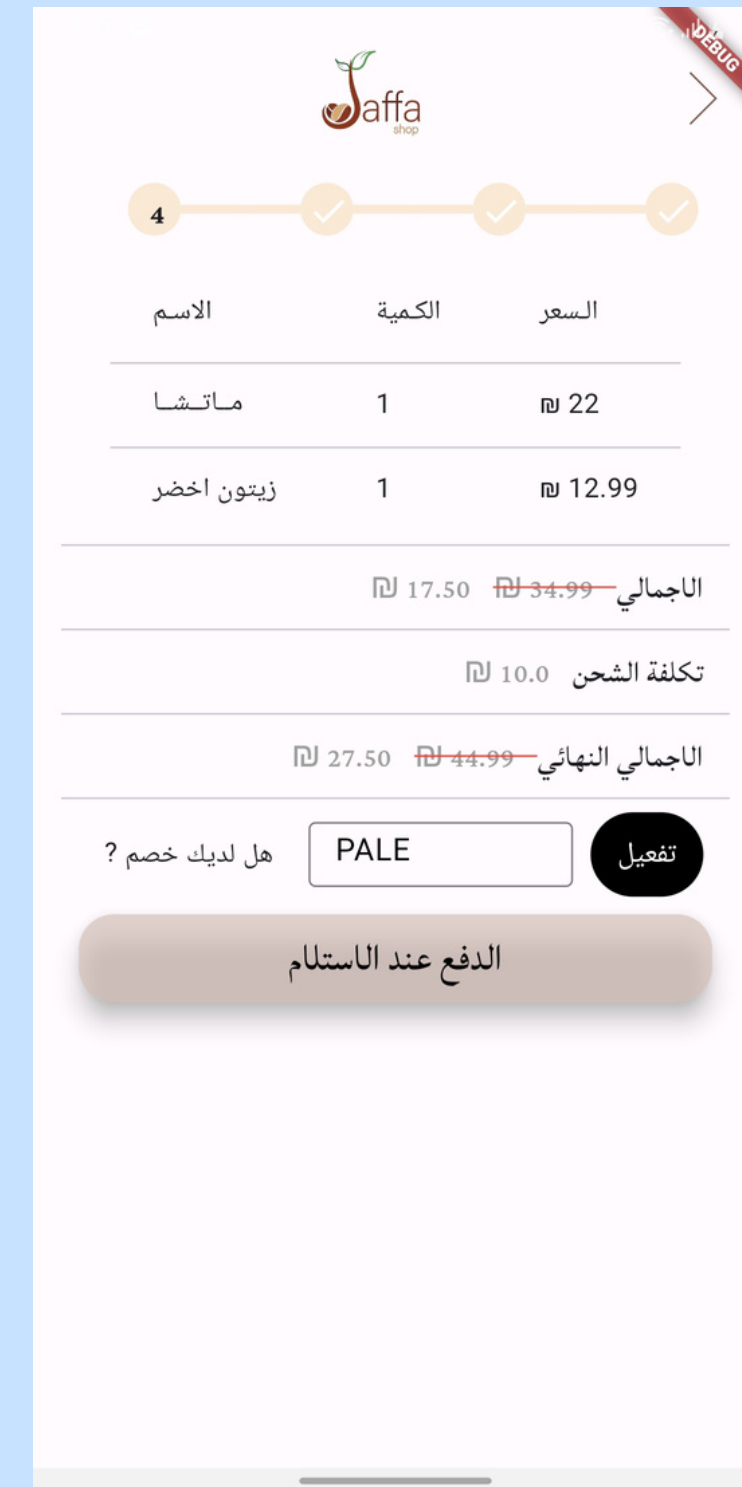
DEBUG

Jaffa shop

4

| السعر | الكمية | الاسم |
|---|---|---|
| 22 ₪ | 1 | مــاتــشــا |
| 12.99 ₪ | 1 | زيتون اخضر |

الاجمالي ~~34.99 ₪~~ 17.50 ₪

تكلفة الشحن 10.0 ₪

الاجمالي النهائي ~~44.99 ₪~~ 27.50 ₪

هل لديك خصم ؟ PALE تفعيل

الدفع عند الاستلام